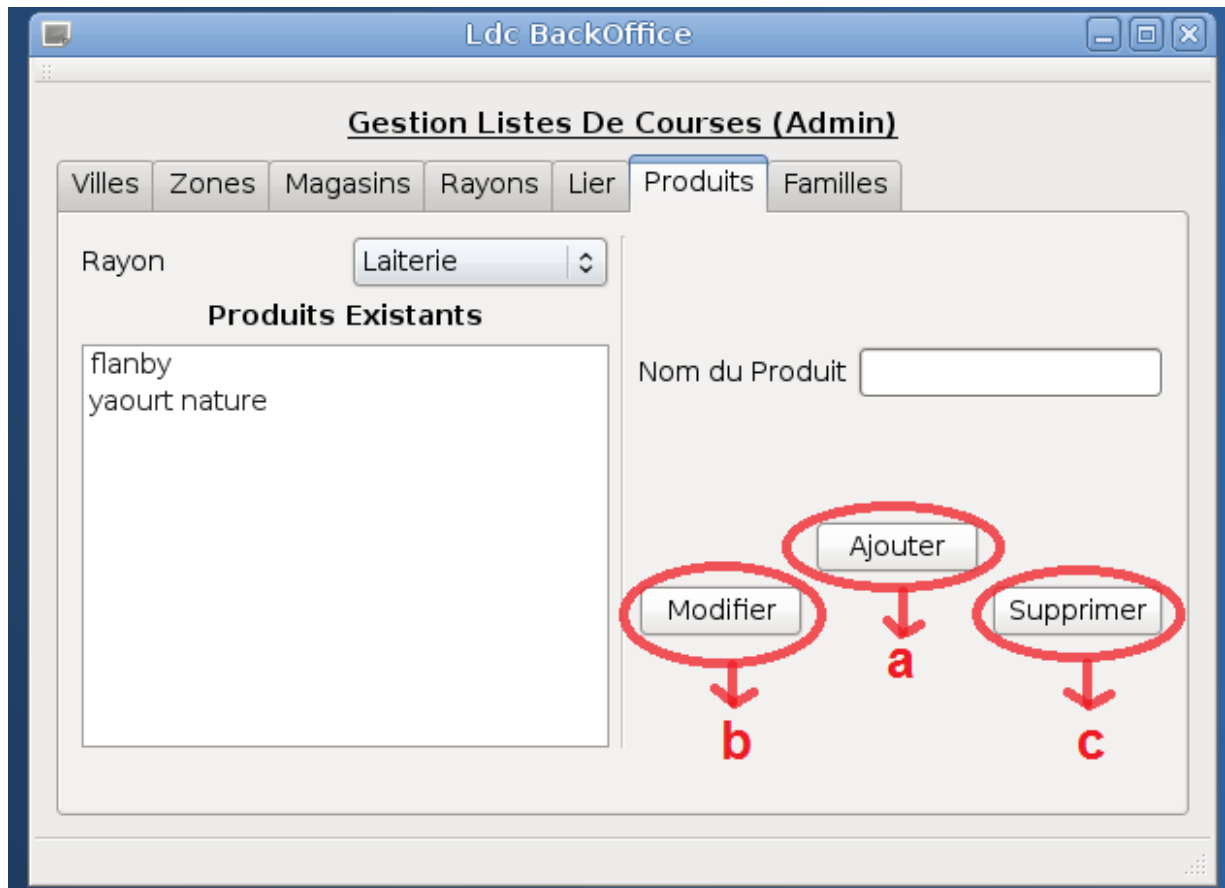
Ldc BackOffice

Gestion Listes De Courses (Admin)

Villes | Zones | Magasins | Rayons | Lier | Produits | Familles

Rayon Laiterie

Produits Existants

flanby
yaourt nature

Nom du Produit

Ajouter

a

Modifier

b

Supprimer

c